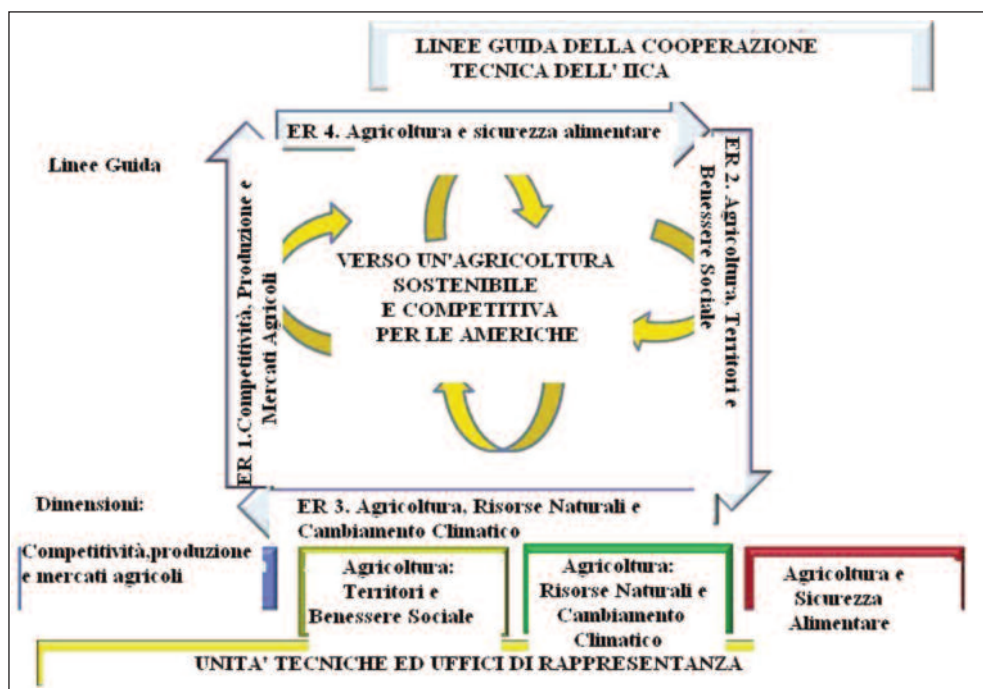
LINEE GUIDA DELLA COOPERAZIONE TECNICA DELL' IICA

Linee Guida

ER 4. Agricoltura e sicurezza alimentare

ER 2. Agricoltura, Territori e Benessere Sociale

ER 1.Competitività, Produzione e Mercati Agricoli

VERSO UN'AGRICOLTURA SOSTENIBILE E COMPETITIVA PER LE AMERICHE

Dimensioni:

ER 3. Agricoltura, Risorse Naturali e Cambiamento Climatico

Competitività,produzione e mercati agricoli

Agricoltura: Territori e Benessere Sociale

Agricoltura: Risorse Naturali e Cambiamento Climatico

Agricoltura e Sicurezza Alimentare

UNITA' TECNICHE ED UFFICI DI RAPPRESENTANZA